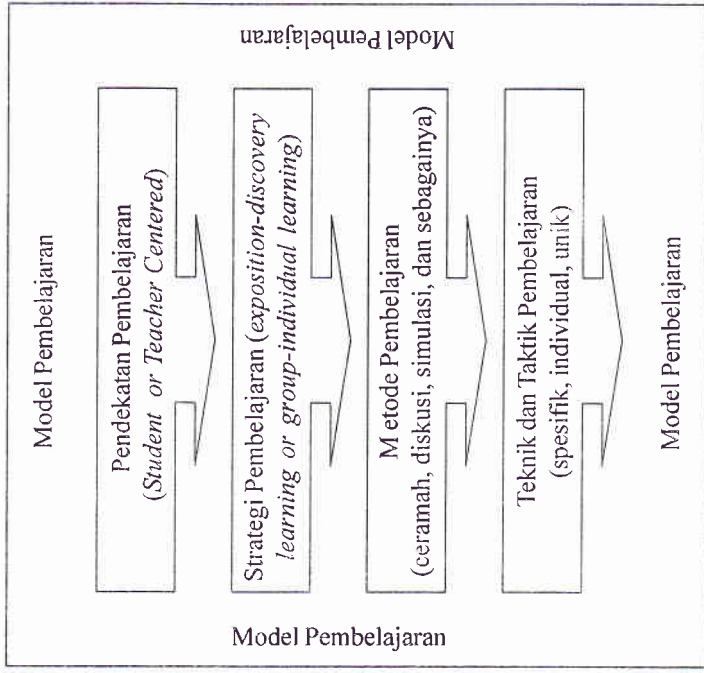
Model Pembelajaran

Model Pembelajaran

Pendekatan Pembelajaran (*Student or Teacher Centered*)

Strategi Pembelajaran (*exposition-discovery learning or group-individual learning*)

Metode Pembelajaran (ceramah, diskusi, simulasi, dan sebagainya)

Teknik dan Taktik Pembelajaran (spesifik, individual, unik)

Model Pembelajaran

Model Pembelajaran